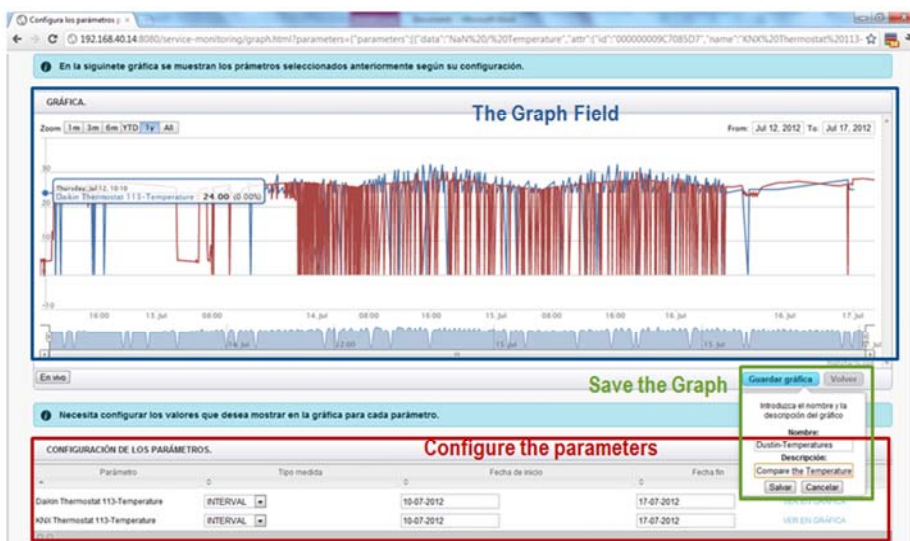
Configura los parámetros

192.168.40.14:8080/service-monitoring/graph.html?parameters={"parameters":[{"data":"NaN%20/%20Temperature","attr":{"id":"000000009C7085D7","name":"KNX%20Thermostat%20113-

En la siguinete gráfica se muestran los prámetros seleccionados anteriormente según su configuración.

GRÁFICA.

The Graph Field

Zoom 1m 3m 6m YTD 1y All

From: Jul 12, 2012 To: Jul 17, 2012

Thursday, Jul 12, 10:10
Daikin Thermostat 113-Temperature: 24.00 (0.00%)

30
20
10
0
-10

16:00 13. Jul 08:00 14. Jul 08:00 16:00 15. Jul 08:00 16:00 16. Jul 16. Jul 17. Jul

En vivo

Save the Graph

Guardar gráfica Volver

Introduzca el nombre y la descripción del gráfico

Nombre:
Dustin-Temperatures

Descripción:
Compare the Temperature

Salvar Cancelar

Necesita configurar los valores que desea mostrar en la gráfica para cada parámetro.

CONFIGURACIÓN DE LOS PARÁMETROS.

Configure the parameters

| Parámetro | Tipo medida | Fecha de inicio | Fecha fin | |
|---|---|---|---|---|
| Daikin Thermostat 113-Temperature | INTERVAL | 10-07-2012 | 17-07-2012 | VER EN GRÁFICA |
| KNX Thermostat 113-Temperature | INTERVAL | 10-07-2012 | 17-07-2012 | VER EN GRÁFICA |